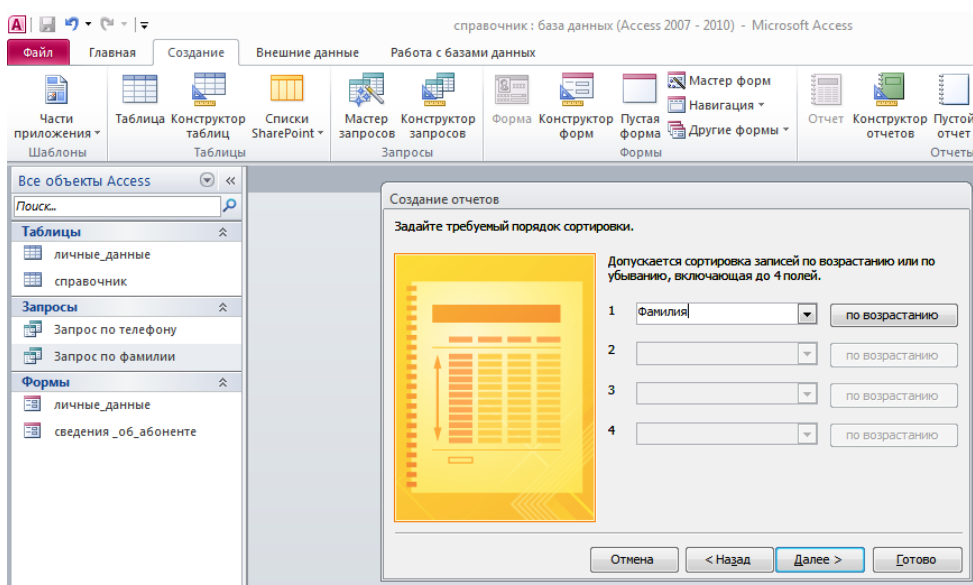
справочник : база данных (Access 2007 - 2010) - Microsoft Access

Файл Главная Создание Внешние данные Работа с базами данных

Части приложения Таблица Конструктор таблиц Списки SharePoint Мастер запросов Конструктор запросов Форма Конструктор форм Пустая форма Мастер форм Навигация Другие формы Отчет Конструктор отчетов Пустой отчет

Шаблоны Таблицы Запросы Формы Отчеты

Все объекты Access

Поиск...

Таблицы

личные_данные

справочник

Запросы

Запрос по телефону

Запрос по фамилии

Формы

личные_данные

сведения _об_абоненте

Создание отчетов

Задайте требуемый порядок сортировки.

Допускается сортировка записей по возрастанию или по убыванию, включающая до 4 полей.

1 Фамилия по возрастанию

2 по возрастанию

3 по возрастанию

4 по возрастанию

Отмена < Назад Далее > Готово